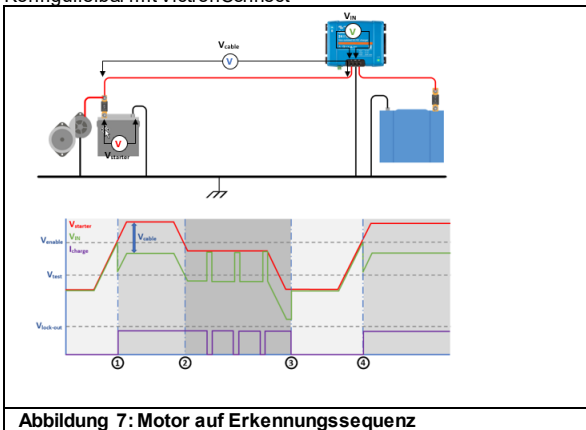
Konfigurierbar mit VictronConnect

$V_{IN}$
V
$V_{cable}$
V
V
$V_{starter}$

$V_{starter}$
$V_{enable}$
$V_{IN}$
$I_{charge}$
$V_{cable}$
$V_{test}$
$V_{lock-out}$
①
②
③
④

Abbildung 7: Motor auf Erkennungssequenz